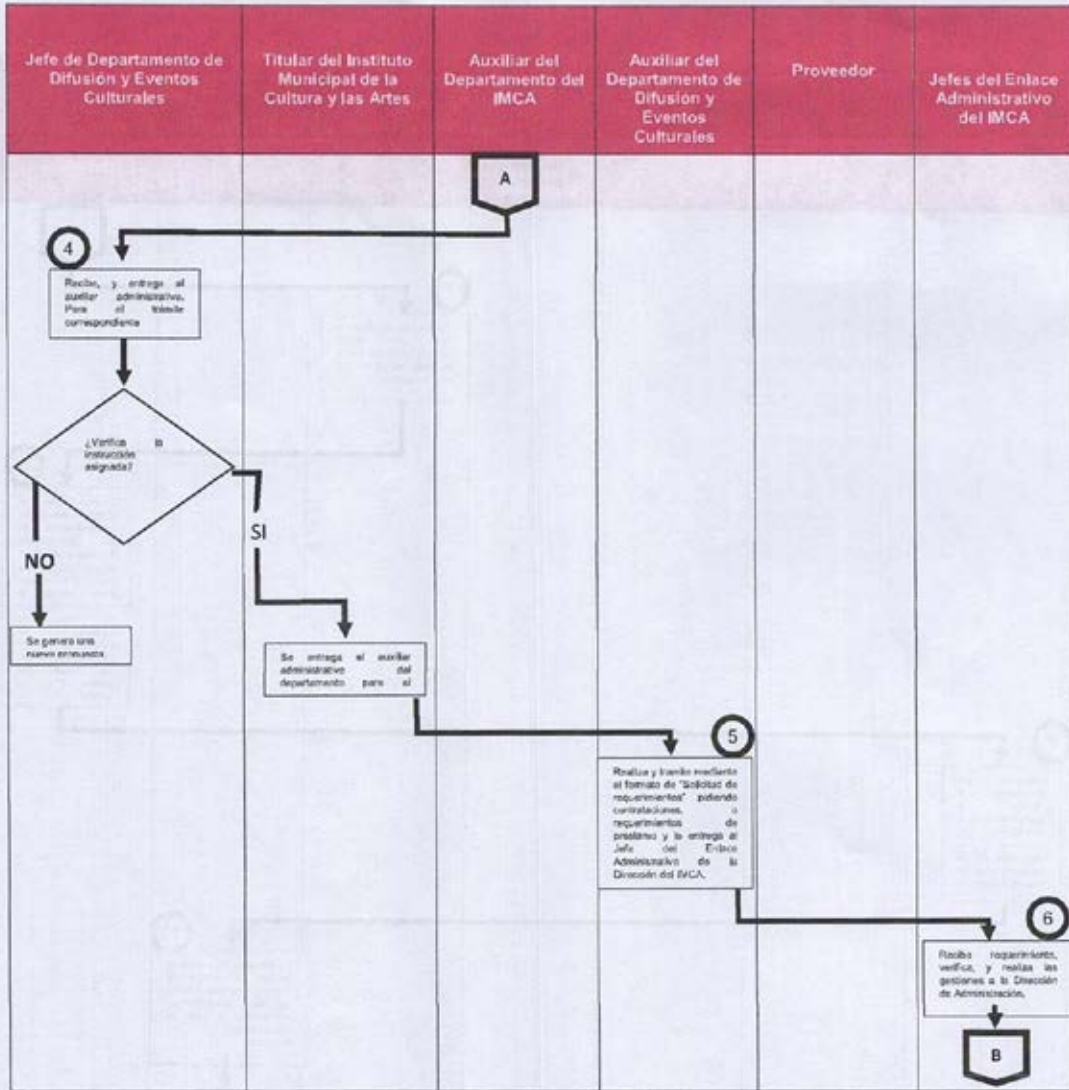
| Jefe de Departamento de Difusión y Eventos Culturales | Titular del Instituto Municipal de la Cultura y las Artes | Auxiliar del Departamento del IMCA | Auxiliar del Departamento de Difusión y Eventos Culturales | Proveedor | Jefes del Enlace Administrativo del IMCA |
|---|---|---|---|---|---|

A

4

Recibe, y entrega al auxiliar administrativo. Para el trámite correspondiente

¿Verifica la instrucción asignada?

NO

SI

Se genera una nueva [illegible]

Se entrega al auxiliar administrativo del departamento para el

5

Realiza y tramita mediante el formato de "Solicitud de requerimientos" pidiendo contrataciones, o requerimientos de préstamo y lo entrega al Jefe del Enlace Administrativo de la Dirección del IMCA.

6

Recibe requerimiento, verifica, y realiza las gestiones a la Dirección de Administración.

B